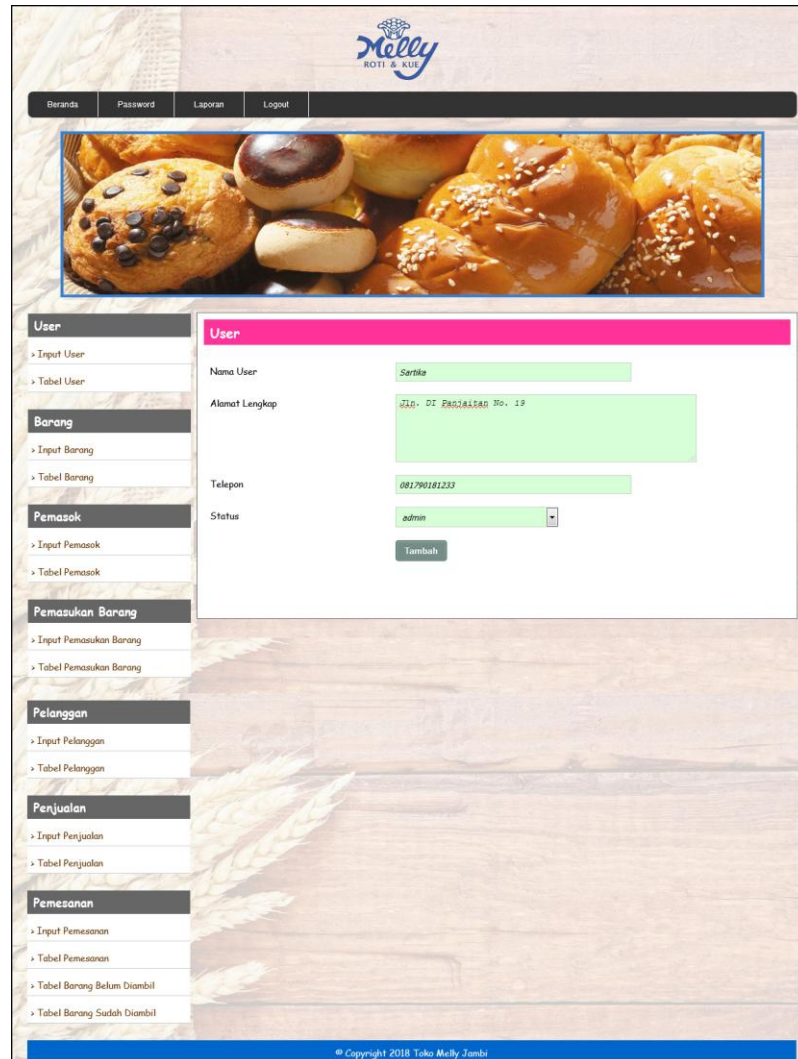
Melly
ROTI & KUE

Beranda
Password
Laporan
Logout

User
› Input User
› Tabel User

Barang
› Input Barang
› Tabel Barang

Pemasok
› Input Pemasok
› Tabel Pemasok

Pemasukan Barang
› Input Pemasukan Barang
› Tabel Pemasukan Barang

Pelanggan
› Input Pelanggan
› Tabel Pelanggan

Penjualan
› Input Penjualan
› Tabel Penjualan

Pemesanan
› Input Pemesanan
› Tabel Pemesanan
› Tabel Barang Belum Diambil
› Tabel Barang Sudah Diambil

User

Nama User
Sartika

Alamat Lengkap
Jln. DI Panjaitan No. 19

Telepon
081790181233

Status
admin

Tambah

© Copyright 2018 Toko Melly Jambi